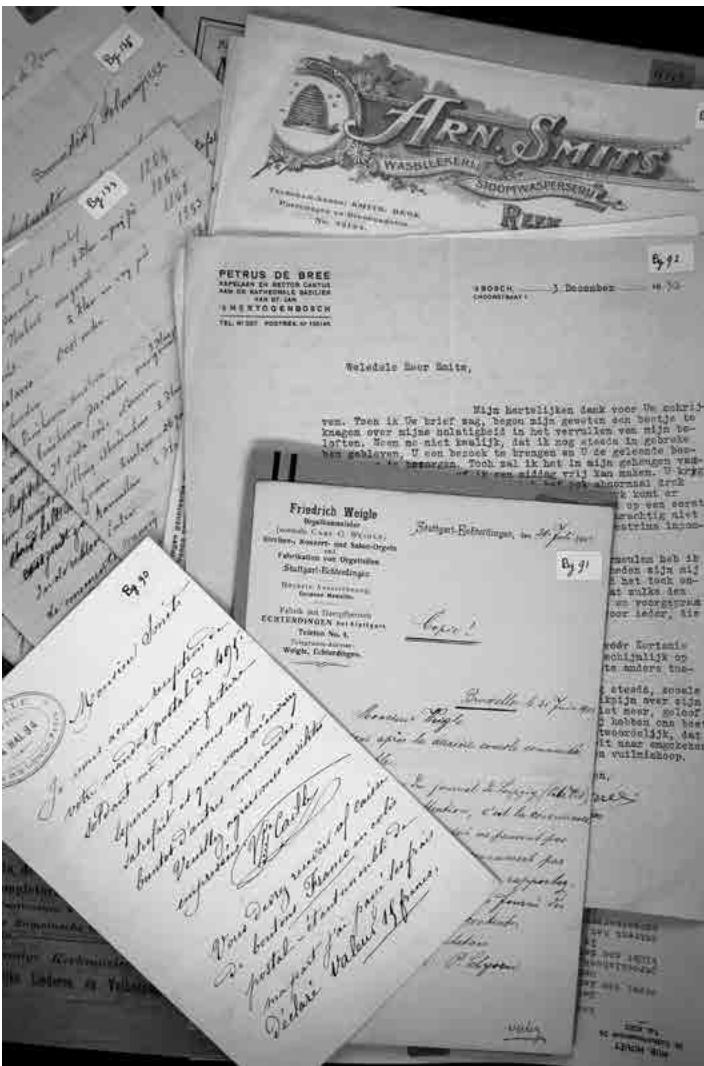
Bg. 138

Bg. 133

1884
1866
1868
1863

ARN. SMITS
WASBLEEKERIJ
STOOMWASSCHERIJ

Bg 92

PETRUS DE BREE
KAPELAAN EN RECTOR CANTUS
AAN DE KATHEDRALE BASILIEK
VAN ST. JAN
'S HERTOGENBOSCH
TEL. Nº 207 POSTREK. Nº 150146

'S BOSCH, 3 December 19 32
CHOORSTRAAT 1

Weledele Heer Smits,

Mijn hartelijken dank voor Uw schrijven. Toen ik Uw brief zag, begon mijn geweten een beetje te knagen over mijne nalatigheid in het vervullen van mijn beloften. Neem me niet kwalijk, dat ik nog steeds in gebreke ben gebleven. U een bezoek te brengen en U de geleende boeken te bezorgen. Toch zal ik het in mijn gehengen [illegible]

Friedrich Weigle
Orgelbaumeister
Harmon-, Konzert- und Salon-Orgeln
und
Fabrikation von Orgelteilen
Stuttgart-Echterdingen.
Fabrik mit Dampfbetrieb
ECHTERDINGEN bei Stuttgart
Telefon No. 4.
Telegramm-Adresse:
Weigle, Echterdingen.

Stuttgart-Echterdingen, den 24 Juli 1911

Bg 91

Copie!

Bruxelles le 21 Juin 1911

Monsieur Weigle

Bg 90

Monsieur Smits

Je vous avise reception de votre mandat postal de 49 fr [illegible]

Vos dessins reçus et cause de bordereau Français au coût postal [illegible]

valeur 19 francs